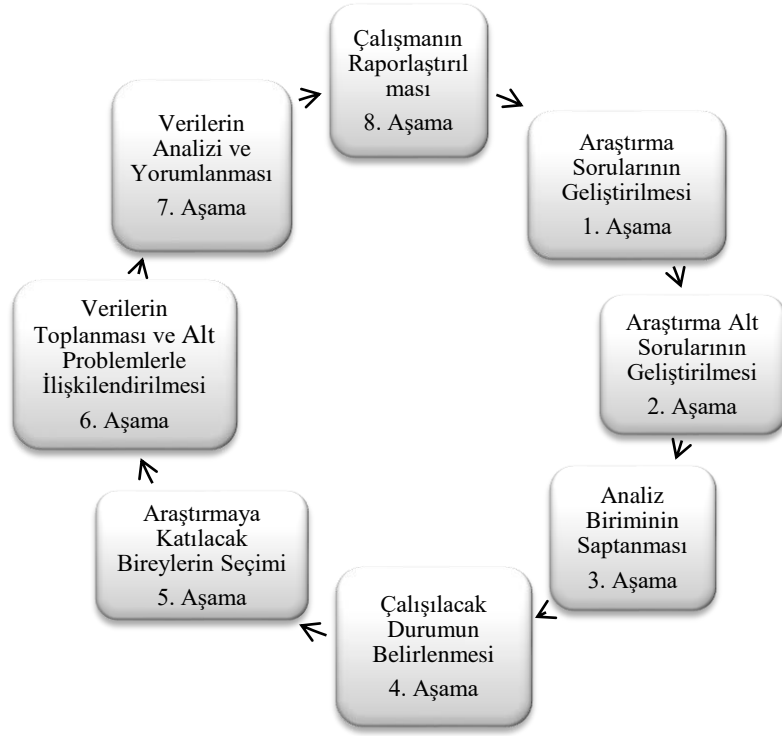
Çalışmanın Raporlaştırılması
8. Aşama

Araştırma Sorularının Geliştirilmesi
1. Aşama

Araştırma Alt Sorularının Geliştirilmesi
2. Aşama

Analiz Biriminin Saptanması
3. Aşama

Çalışılacak Durumun Belirlenmesi
4. Aşama

Araştırmaya Katılacak Bireylerin Seçimi
5. Aşama

Verilerin Toplanması ve Alt Problemlerle İlişkilendirilmesi
6. Aşama

Verilerin Analizi ve Yorumlanması
7. Aşama